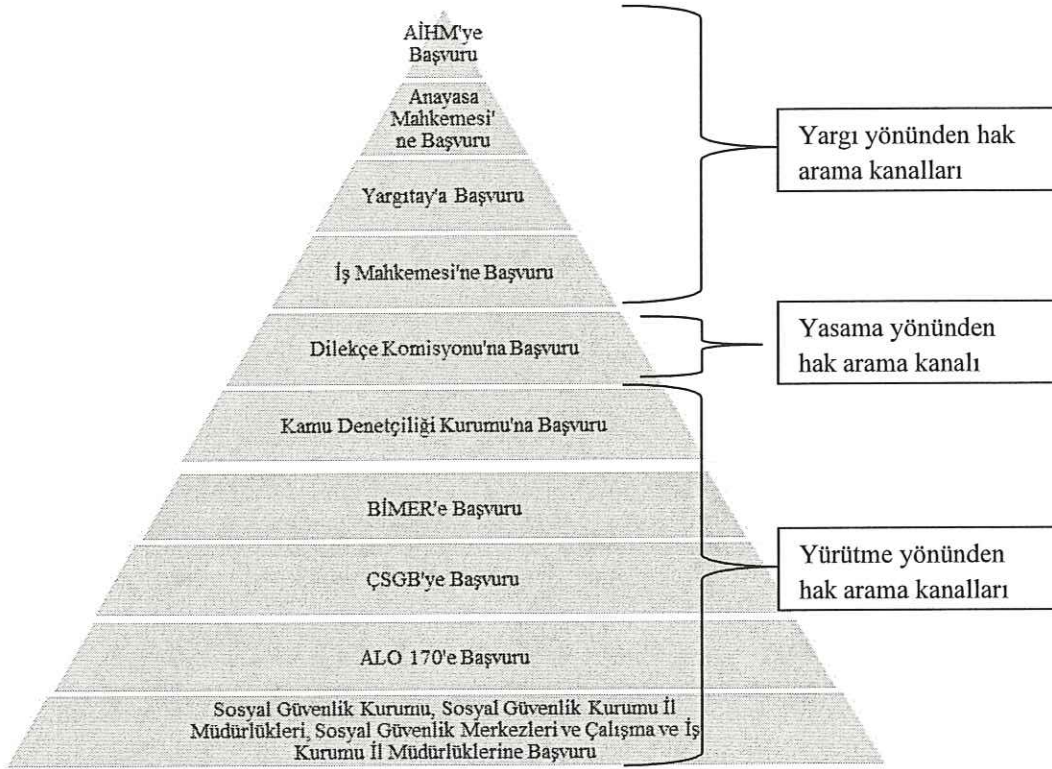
AİHM'ye Başvuru

Anayasa Mahkemesi'ne Başvuru

Yargıtay'a Başvuru

İş Mahkemesi'ne Başvuru

Dilekçe Komisyonu'na Başvuru

Kamu Denetçiliği Kurumu'na Başvuru

BİMER'e Başvuru

ÇSGB'ye Başvuru

ALO 170'e Başvuru

Sosyal Güvenlik Kurumu, Sosyal Güvenlik Kurumu İl Müdürlükleri, Sosyal Güvenlik Merkezleri ve Çalışma ve İş Kurumu İl Müdürlüklerine Başvuru

Yargı yönünden hak arama kanalları

Yasama yönünden hak arama kanalı

Yürütme yönünden hak arama kanalları